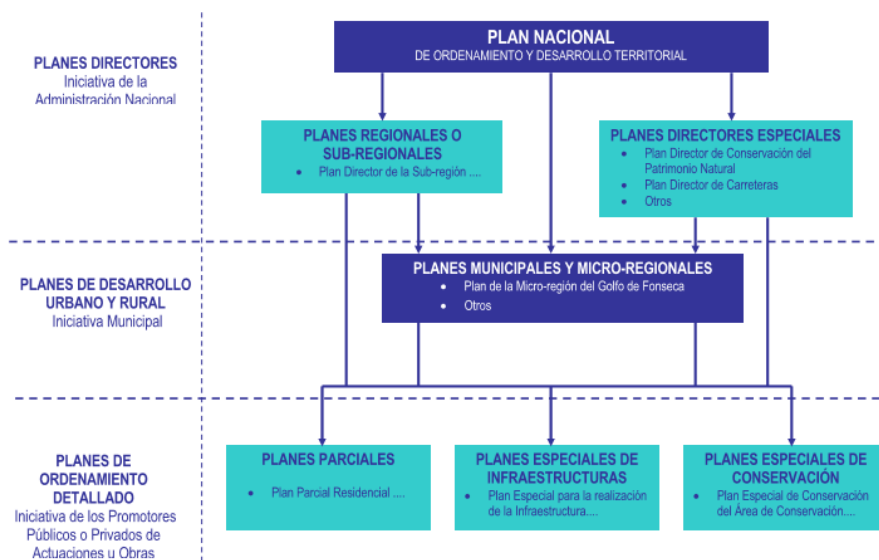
PLANES DIRECTORES
Iniciativa de la Administración Nacional

PLAN NACIONAL
DE ORDENAMIENTO Y DESARROLLO TERRITORIAL

PLANES REGIONALES O SUB-REGIONALES
• Plan Director de la Sub-región ....

PLANES DIRECTORES ESPECIALES
• Plan Director de Conservación del Patrimonio Natural
• Plan Director de Carreteras
• Otros

PLANES DE DESARROLLO URBANO Y RURAL
Iniciativa Municipal

PLANES MUNICIPALES Y MICRO-REGIONALES
• Plan de la Micro-región del Golfo de Fonseca
• Otros

PLANES DE ORDENAMIENTO DETALLADO
Iniciativa de los Promotores Públicos o Privados de Actuaciones u Obras

PLANES PARCIALES
• Plan Parcial Residencial ....

PLANES ESPECIALES DE INFRAESTRUCTURAS
• Plan Especial para la realización de la Infraestructura....

PLANES ESPECIALES DE CONSERVACIÓN
• Plan Especial de Conservación del Área de Conservación....